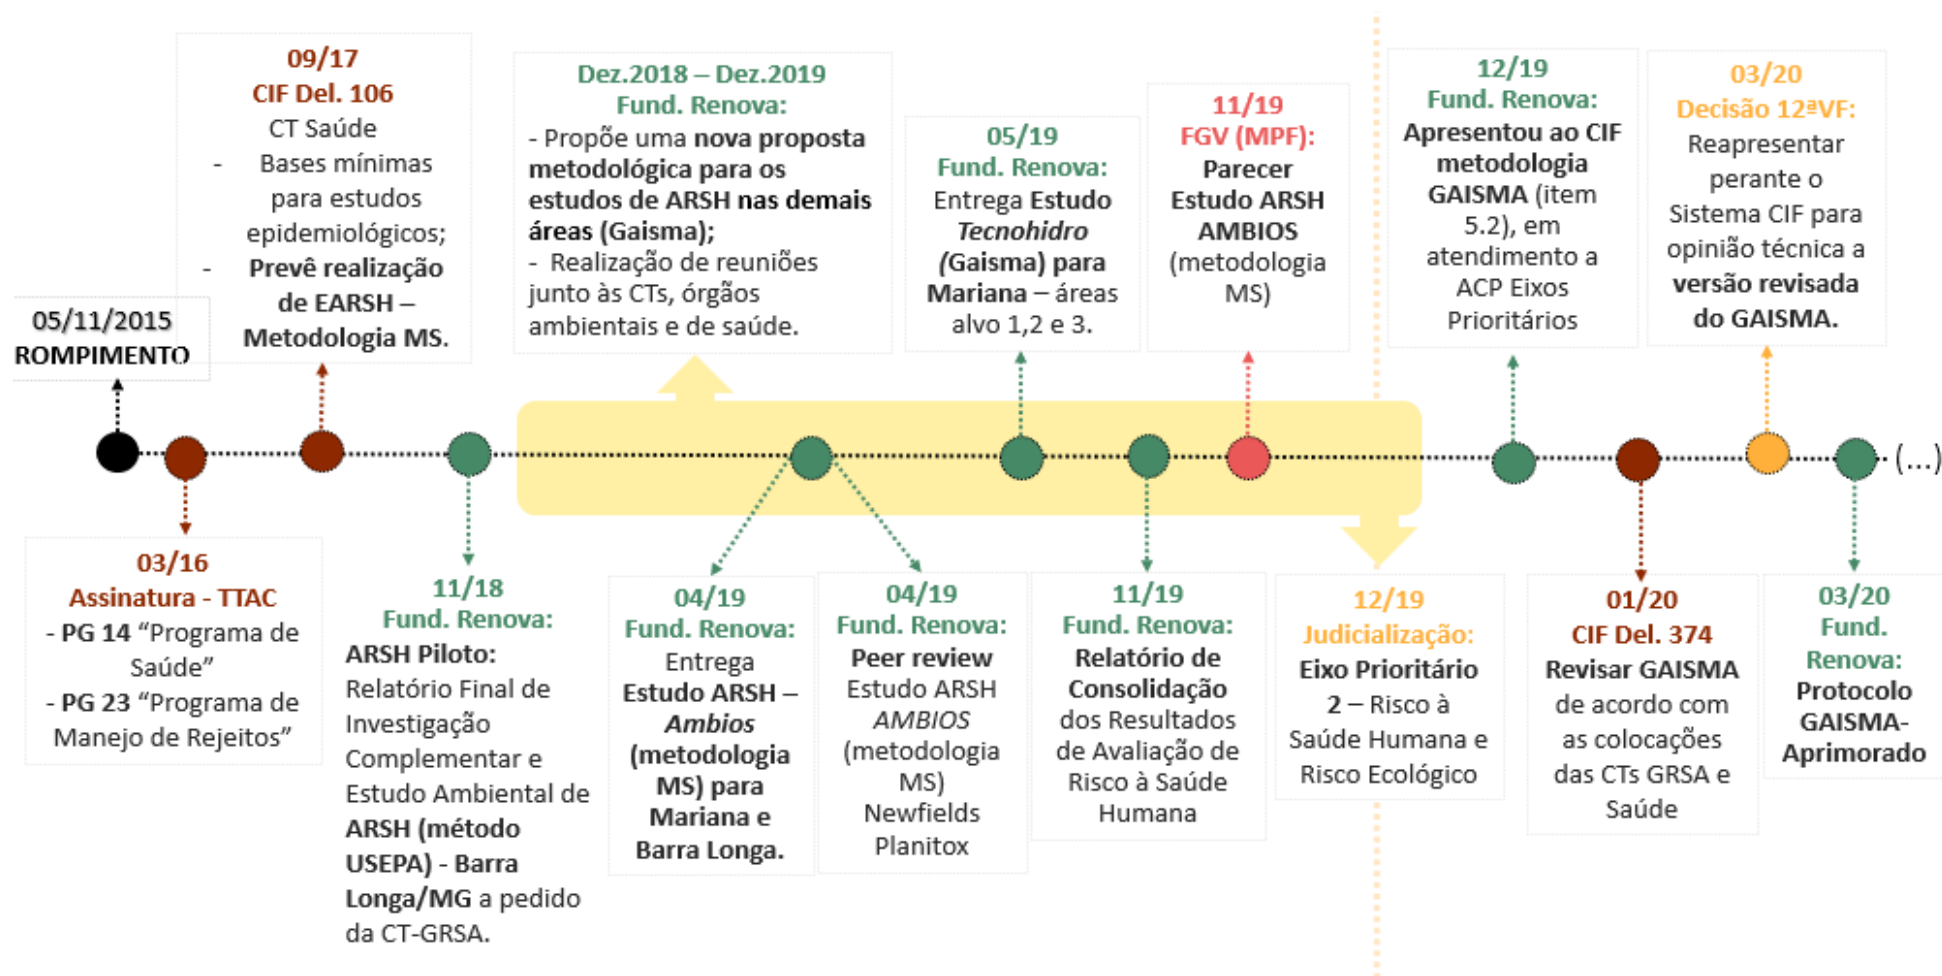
05/11/2015
ROMPIMENTO

09/17
CIF Del. 106
CT Saúde
- Bases mínimas para estudos epidemiológicos;
- Prevê realização de EARSH – Metodologia MS.

03/16
Assinatura - TTAC
- PG 14 “Programa de Saúde”
- PG 23 “Programa de Manejo de Rejeitos”

11/18
Fund. Renova:
ARSH Piloto:
Relatório Final de Investigação Complementar e Estudo Ambiental de ARSH (método USEPA) - Barra Longa/MG a pedido da CT-GRSA.

Dez.2018 – Dez.2019
Fund. Renova:
- Propõe uma nova proposta metodológica para os estudos de ARSH nas demais áreas (Gaisma);
- Realização de reuniões junto às CTs, órgãos ambientais e de saúde.

04/19
Fund. Renova:
Entrega
Estudo ARSH – Ambios (metodologia MS) para Mariana e Barra Longa.

04/19
Fund. Renova:
Peer review
Estudo ARSH AMBIOS (metodologia MS)
Newfields Planitox

05/19
Fund. Renova:
Entrega Estudo Tecnohidro (Gaisma) para Mariana – áreas alvo 1,2 e 3.

11/19
Fund. Renova:
Relatório de Consolidação dos Resultados de Avaliação de Risco à Saúde Humana

11/19
FGV (MPF):
Parecer Estudo ARSH AMBIOS (metodologia MS)

12/19
Judicialização:
Eixo Prioritário 2 – Risco à Saúde Humana e Risco Ecológico

12/19
Fund. Renova:
Apresentou ao CIF metodologia GAISMA (item 5.2), em atendimento a ACP Eixos Prioritários

01/20
CIF Del. 374
Revisar GAISMA de acordo com as colocações das CTs GRSA e Saúde

03/20
Decisão 12ªVF:
Reapresentar perante o Sistema CIF para opinião técnica a versão revisada do GAISMA.

03/20
Fund. Renova:
Protocolo GAISMA-Aprimorado

(...)